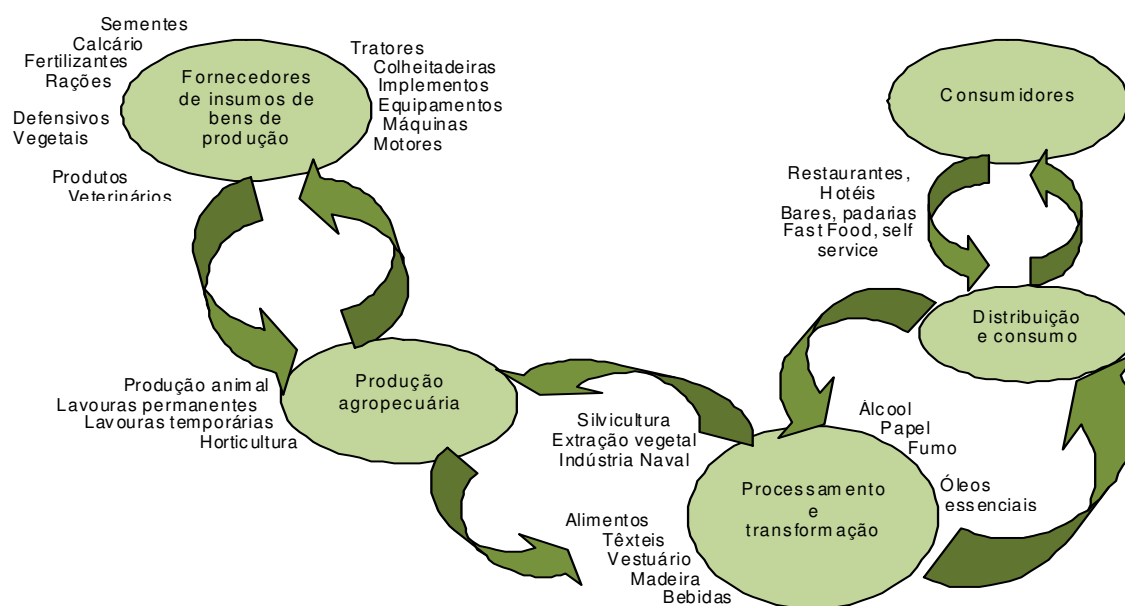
Sementes
Calcário
Fertilizantes
Rações
Defensivos
Vegetais
Produtos
Veterinários

Fornecedores de insumos de bens de produção

Tratores
Colheitadeiras
Implementos
Equipamentos
Máquinas
Motores

Consumidores

Restaurantes, Hotéis
Bares, padarias
Fast Food, self service

Distribuição e consumo

Produção animal
Lavouras permanentes
Lavouras temporárias
Horticultura

Produção agropecuária

Silvicultura
Extração vegetal
Indústria Naval

Álcool
Papel
Fumo
Óleos essenciais

Processamento e transformação

Alimentos
Têxteis
Vestuário
Madeira
Bebidas